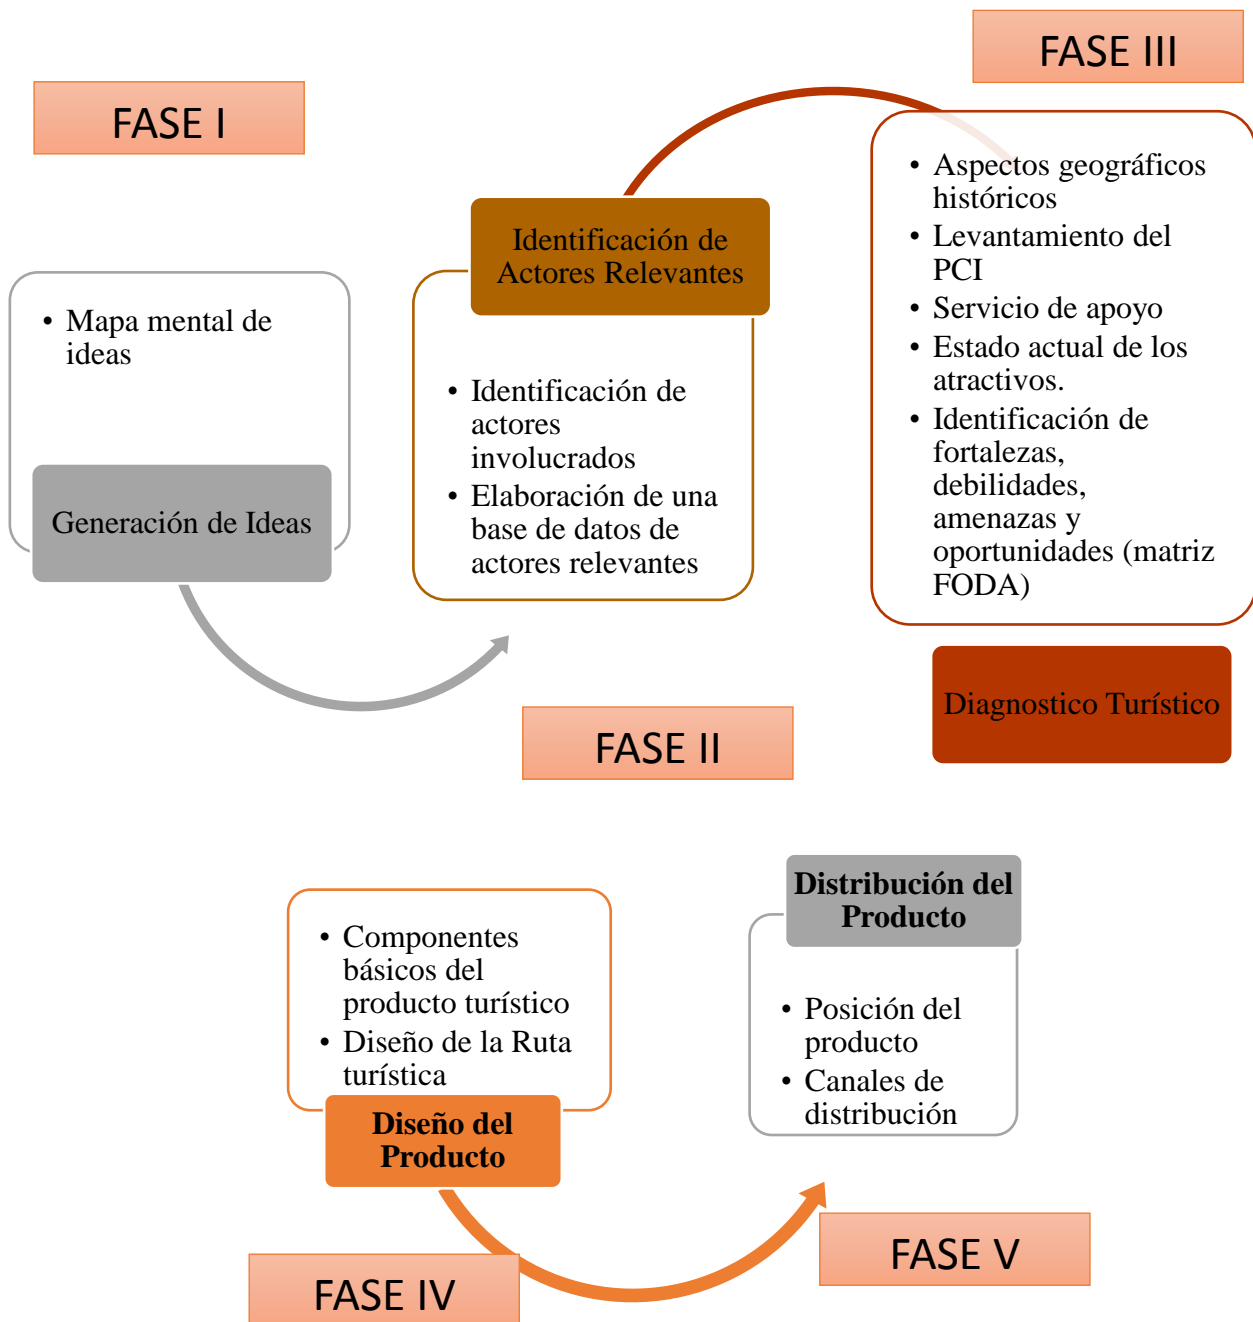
FASE I

• Mapa mental de ideas

Generación de Ideas

Identificación de Actores Relevantes

• Identificación de actores involucrados
• Elaboración de una base de datos de actores relevantes

FASE II

FASE III

• Aspectos geográficos históricos
• Levantamiento del PCI
• Servicio de apoyo
• Estado actual de los atractivos.
• Identificación de fortalezas, debilidades, amenazas y oportunidades (matriz FODA)

Diagnostico Turístico

• Componentes básicos del producto turístico
• Diseño de la Ruta turística

Diseño del Producto

FASE IV

Distribución del Producto

• Posición del producto
• Canales de distribución

FASE V